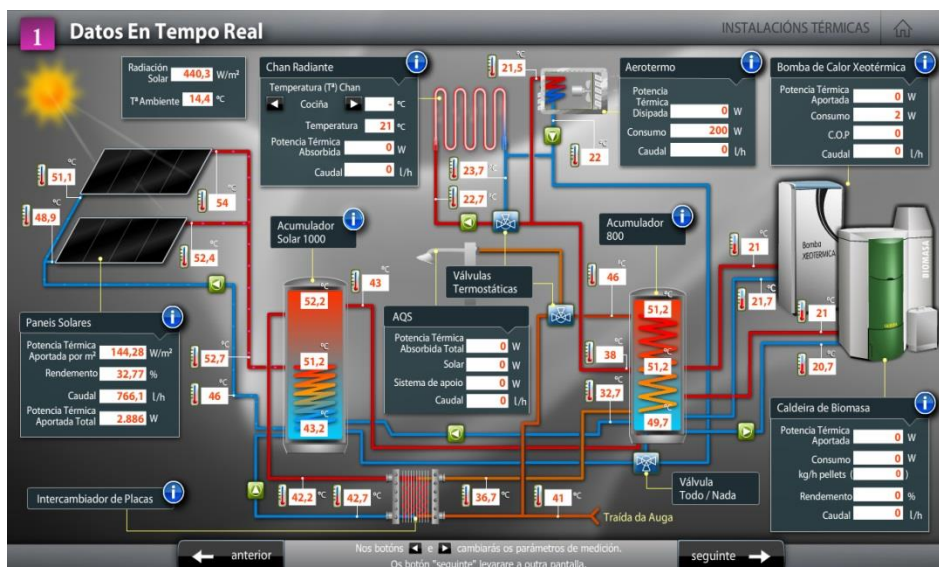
1 Datos En Tempo Real

INSTALACIÓNS TÉRMICAS

Radiación Solar 440,3 W/m²
Tª Ambiente 14,4 ºC

Chan Radiante
Temperatura (Tª) Chan
Cociña - ºC
Temperatura 21 ºC
Potencia Térmica Absorbida 0 W
Caudal 0 l/h

ºC 21,5

Aerotermo
Potencia Térmica Disipada 0 W
Consumo 200 W
Caudal 0 l/h

Bomba de Calor Xeotérmica
Potencia Térmica Aportada 0 W
Consumo 2 W
C.O.P 0
Caudal 0 l/h

ºC 22

ºC 51,1
ºC 48,9
ºC 54
ºC 52,4

ºC 23,7
ºC 22,7

Acumulador Solar 1000

Acumulador 800

Bomba XEOTÉRMICA
BIOMASA

ºC 21
ºC 21,7
ºC 21
ºC 20,7

ºC 43
ºC 52,2
ºC 51,2
ºC 43,2

Válvulas Termostáticas

ºC 46
ºC 51,2
ºC 51,2
ºC 49,7
ºC 38
ºC 32,7

AQS
Potencia Térmica Absorbida Total 0 W
Solar 0 W
Sistema de apoio 0 W
Caudal 0 l/h

Paneis Solares
Potencia Térmica Aportada por m² 144,28 W/m²
Rendemento 32,77 %
Caudal 766,1 l/h
Potencia Térmica Aportada Total 2.886 W

ºC 52,7
ºC 46

Caldeira de Biomasa
Potencia Térmica Aportada 0 W
Consumo 0 W
kg/h pellets ( 0 )
Rendemento 0 %
Caudal 0 l/h

Válvula Todo / Nada

Intercambiador de Placas

ºC 42,2
ºC 42,7
ºC 36,7
ºC 41

Traída da Auga

anterior
Nos botóns ◀ e ▶ cambiarás os parámetros de medición.
Os botón "seguinte" levarare a outra pantalla.
seguinte